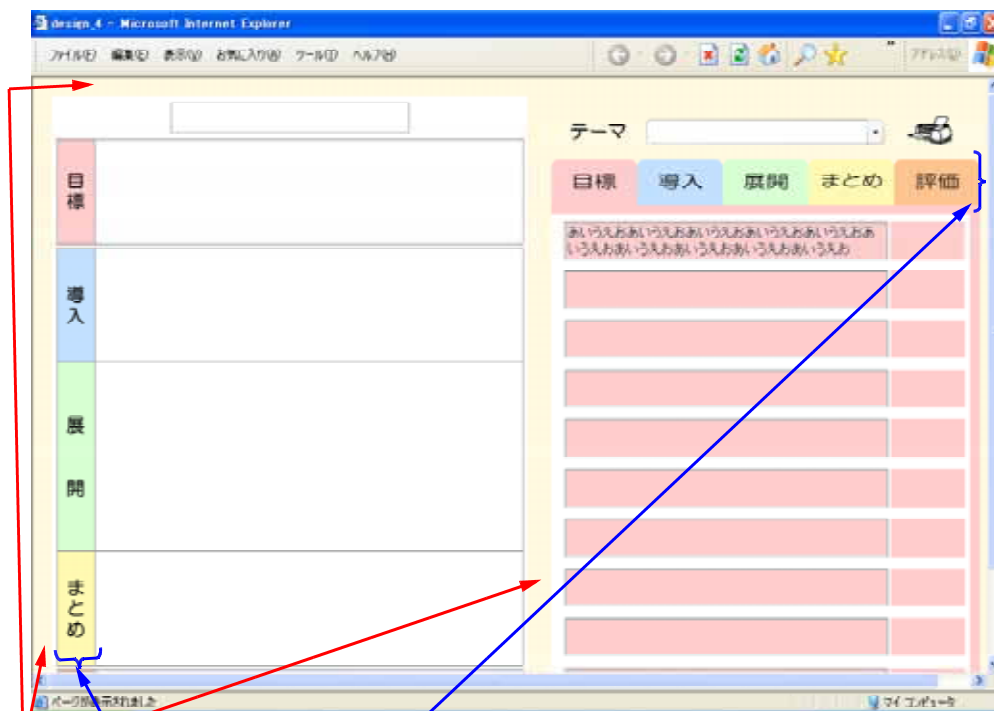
design_4 - Microsoft Internet Explorer

ファイル(F) 編集(E) 表示(V) お気に入り(A) ツール(T) ヘルプ(H)

アドレス(D)

目標

導入

展開

まとめ

テーマ

目標 導入 展開 まとめ 評価

あいうえおあいうえおあいうえおあいうえおあいうえおあいうえおあいうえおあいうえおあいうえおあいうえお

ページが表示されました

マイ コンピュータ